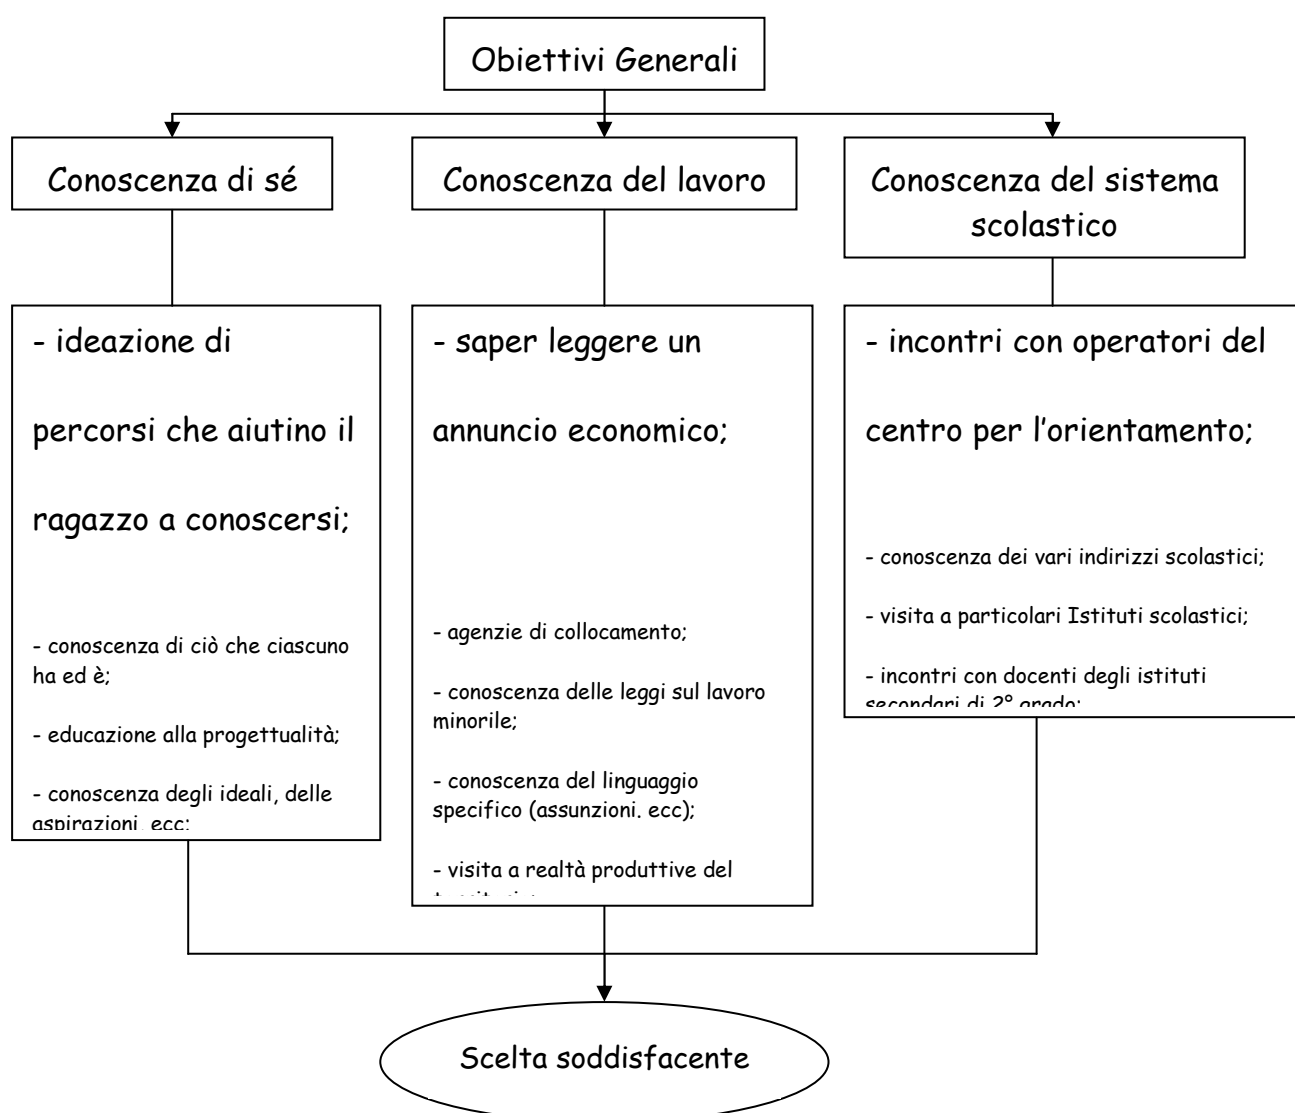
Obiettivi Generali

Conoscenza di sé

Conoscenza del lavoro

Conoscenza del sistema scolastico

- ideazione di percorsi che aiutino il ragazzo a conoscersi;

- conoscenza di ciò che ciascuno ha ed è;

- educazione alla progettualità;

- conoscenza degli ideali, delle aspirazioni, ecc;

- saper leggere un annuncio economico;

- agenzie di collocamento;

- conoscenza delle leggi sul lavoro minorile;

- conoscenza del linguaggio specifico (assunzioni, ecc);

- visita a realtà produttive del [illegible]

- incontri con operatori del centro per l'orientamento;

- conoscenza dei vari indirizzi scolastici;

- visita a particolari Istituti scolastici;

- incontri con docenti degli istituti secondari di 2° grado;

Scelta soddisfacente